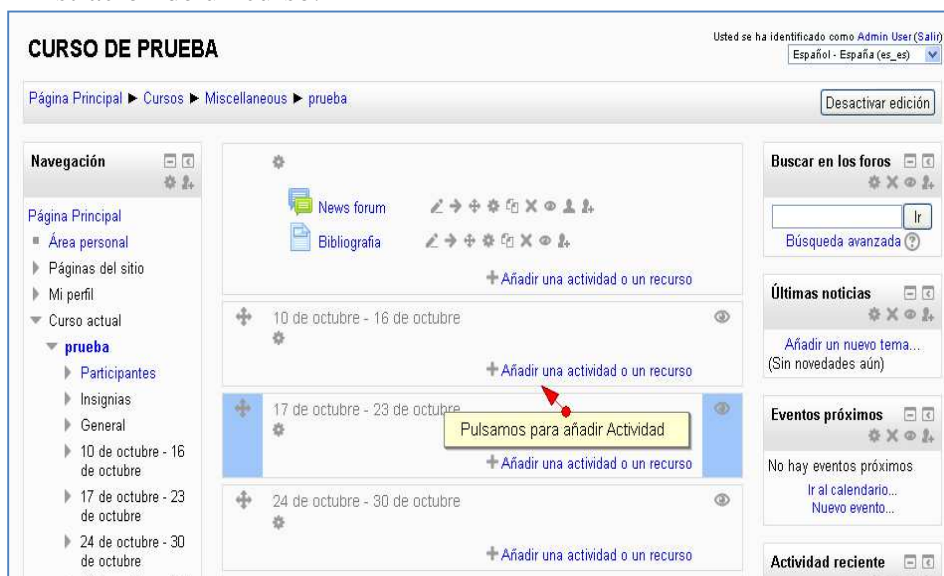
CURSO DE PRUEBA

Usted se ha identificado como Admin User (Salir)
Español - España (es_es)

Página Principal ▶ Cursos ▶ Miscellaneous ▶ prueba

Desactivar edición

Navegación

Página Principal
Área personal
Páginas del sitio
Mi perfil
Curso actual
prueba
Participantes
Insignias
General
10 de octubre - 16 de octubre
17 de octubre - 23 de octubre
24 de octubre - 30 de octubre

News forum
Bibliografia
+ Añadir una actividad o un recurso

10 de octubre - 16 de octubre
+ Añadir una actividad o un recurso

17 de octubre - 23 de octubre
Pulsamos para añadir Actividad
+ Añadir una actividad o un recurso

24 de octubre - 30 de octubre
+ Añadir una actividad o un recurso

Buscar en los foros
Ir
Búsqueda avanzada

Últimas noticias
Añadir un nuevo tema...
(Sin novedades aún)

Eventos próximos
No hay eventos próximos
Ir al calendario...
Nuevo evento...

Actividad reciente